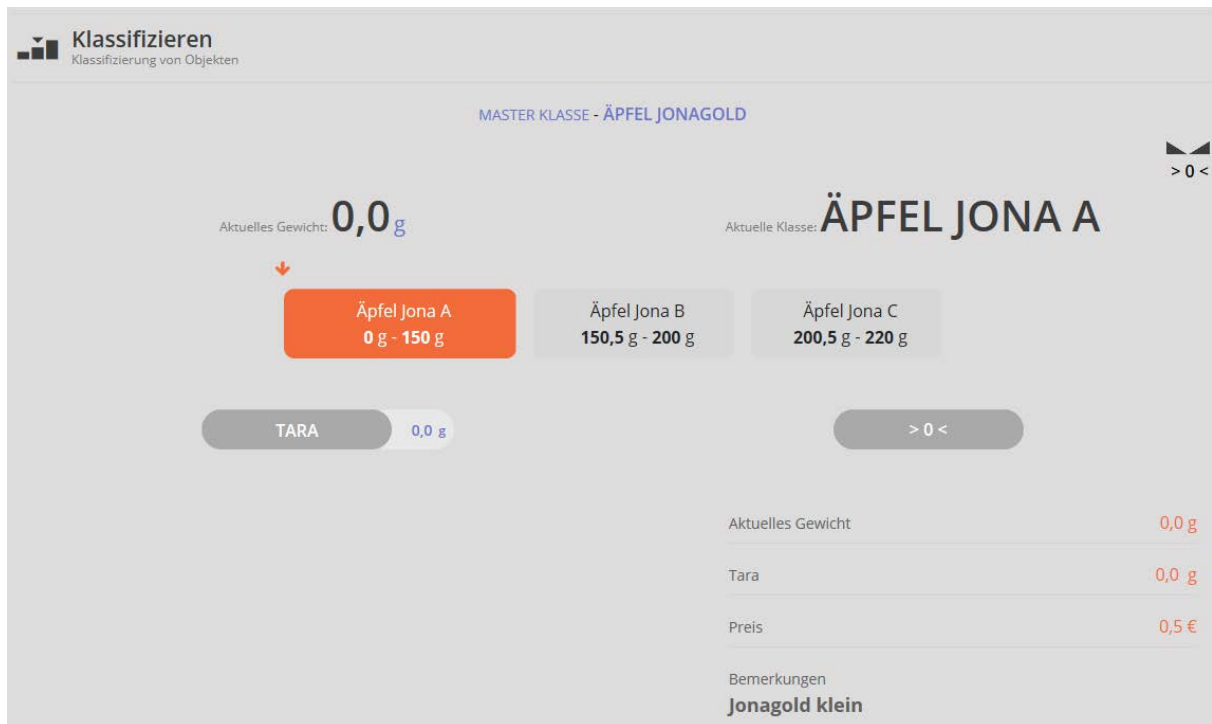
Klassifizieren
Klassifizierung von Objekten

MASTER KLASSE - ÄPFEL JONAGOLD

> 0 <

Aktuelles Gewicht: 0,0 g

Aktuelle Klasse: ÄPFEL JONA A

Äpfel Jona A
0 g - 150 g

Äpfel Jona B
150,5 g - 200 g

Äpfel Jona C
200,5 g - 220 g

TARA 0,0 g

> 0 <

| Aktuelles Gewicht | 0,0 g |
|---|---|
| Tara | 0,0 g |
| Preis | 0,5 € |

Bemerkungen
Jonagold klein